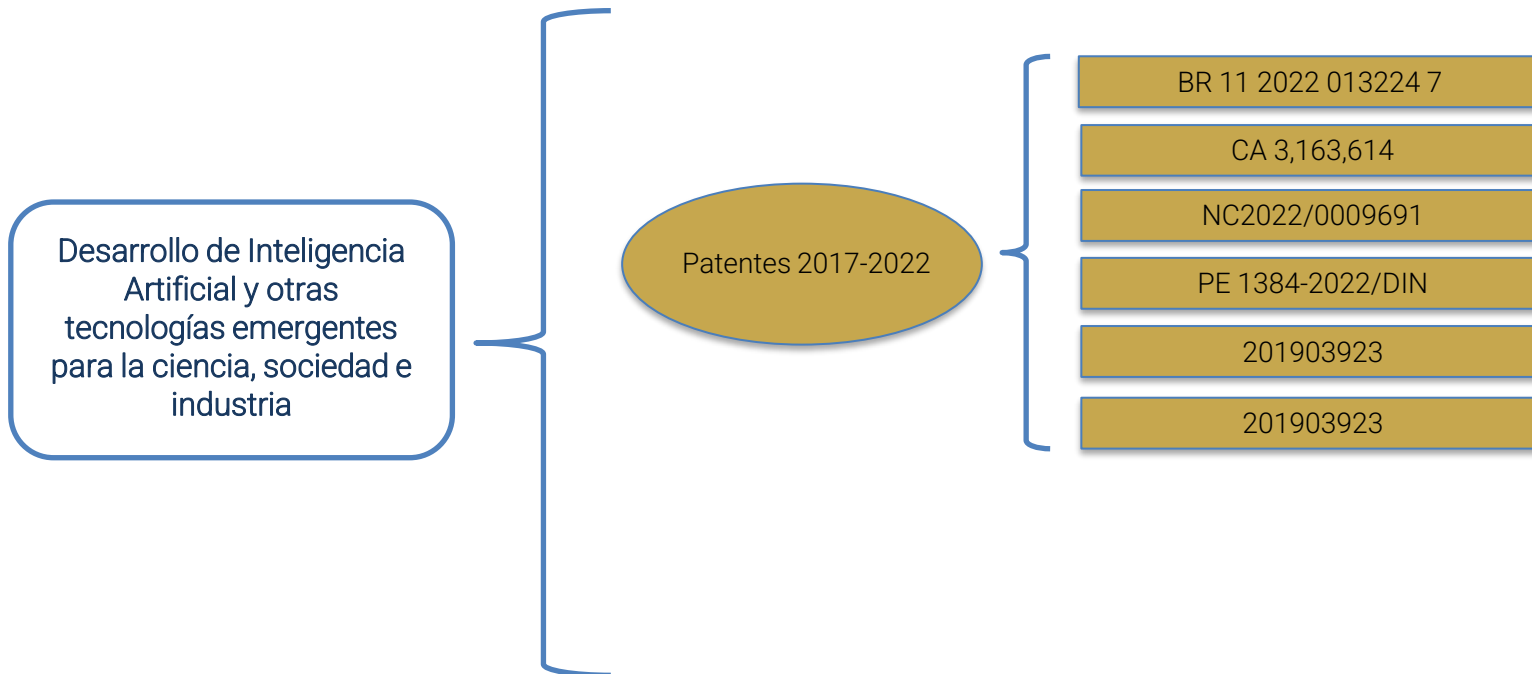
Desarrollo de Inteligencia Artificial y otras tecnologías emergentes para la ciencia, sociedad e industria

Patentes 2017-2022

BR 11 2022 013224 7

CA 3,163,614

NC2022/0009691

PE 1384-2022/DIN

201903923

201903923